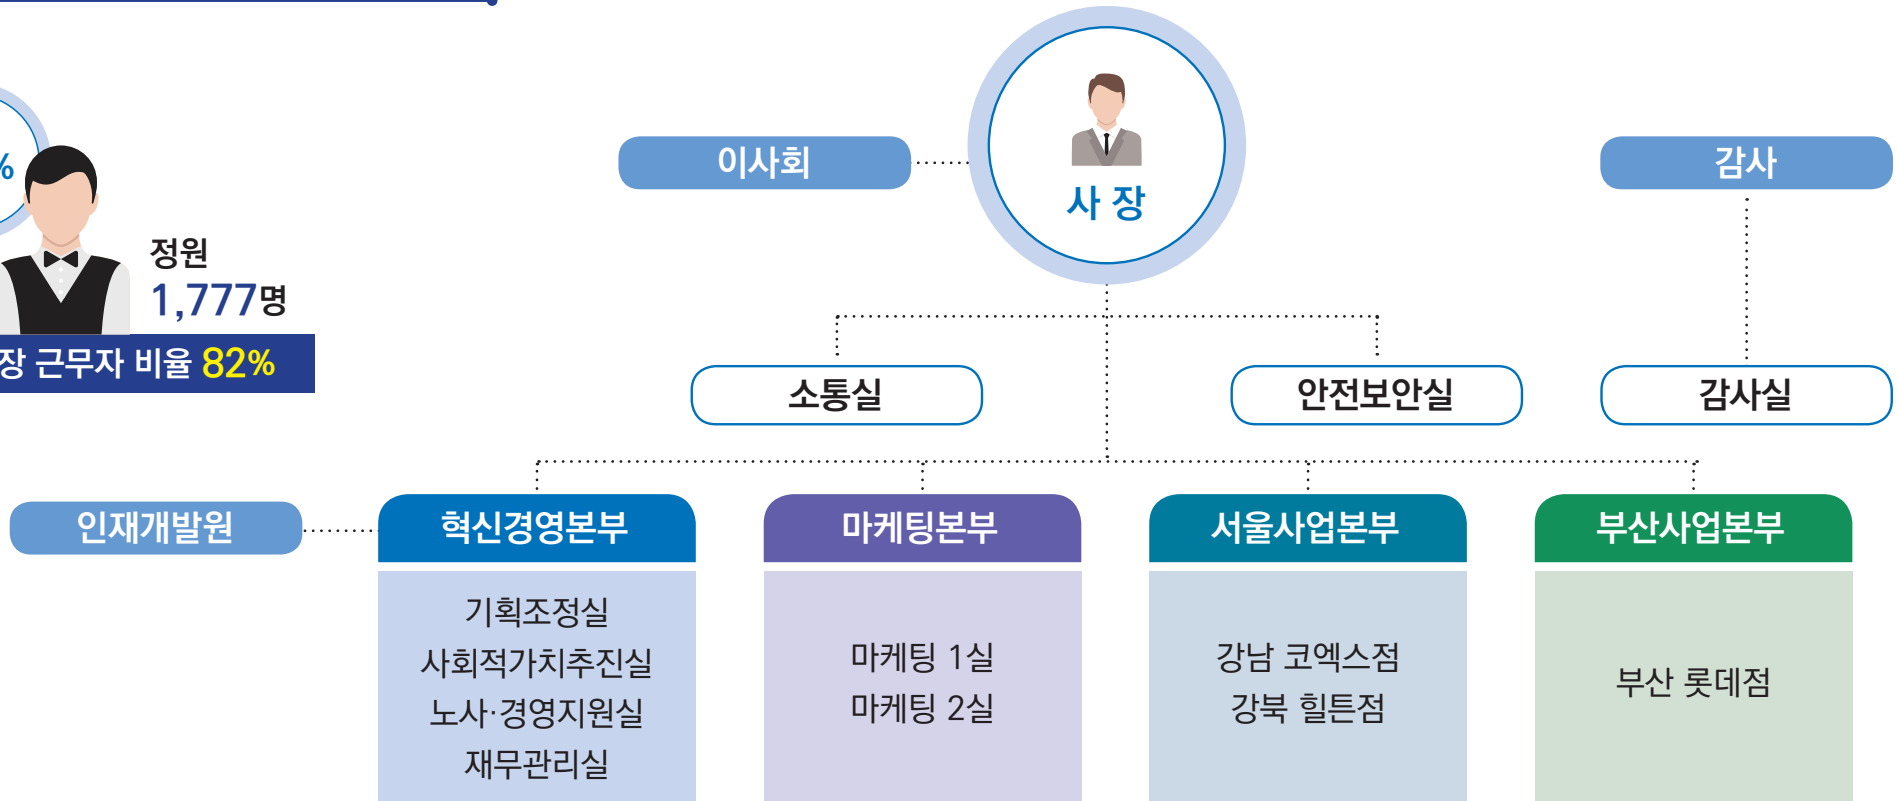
%

정원
1,777명

장 근무자 비율 82%

이사회

사 장

감사

소통실

안전보안실

감사실

인재개발원

혁신경영본부

기획조정실
사회적가치추진실
노사·경영지원실
재무관리실

마케팅본부

마케팅 1실
마케팅 2실

서울사업본부

강남 코엑스점
강북 힐튼점

부산사업본부

부산 롯데점